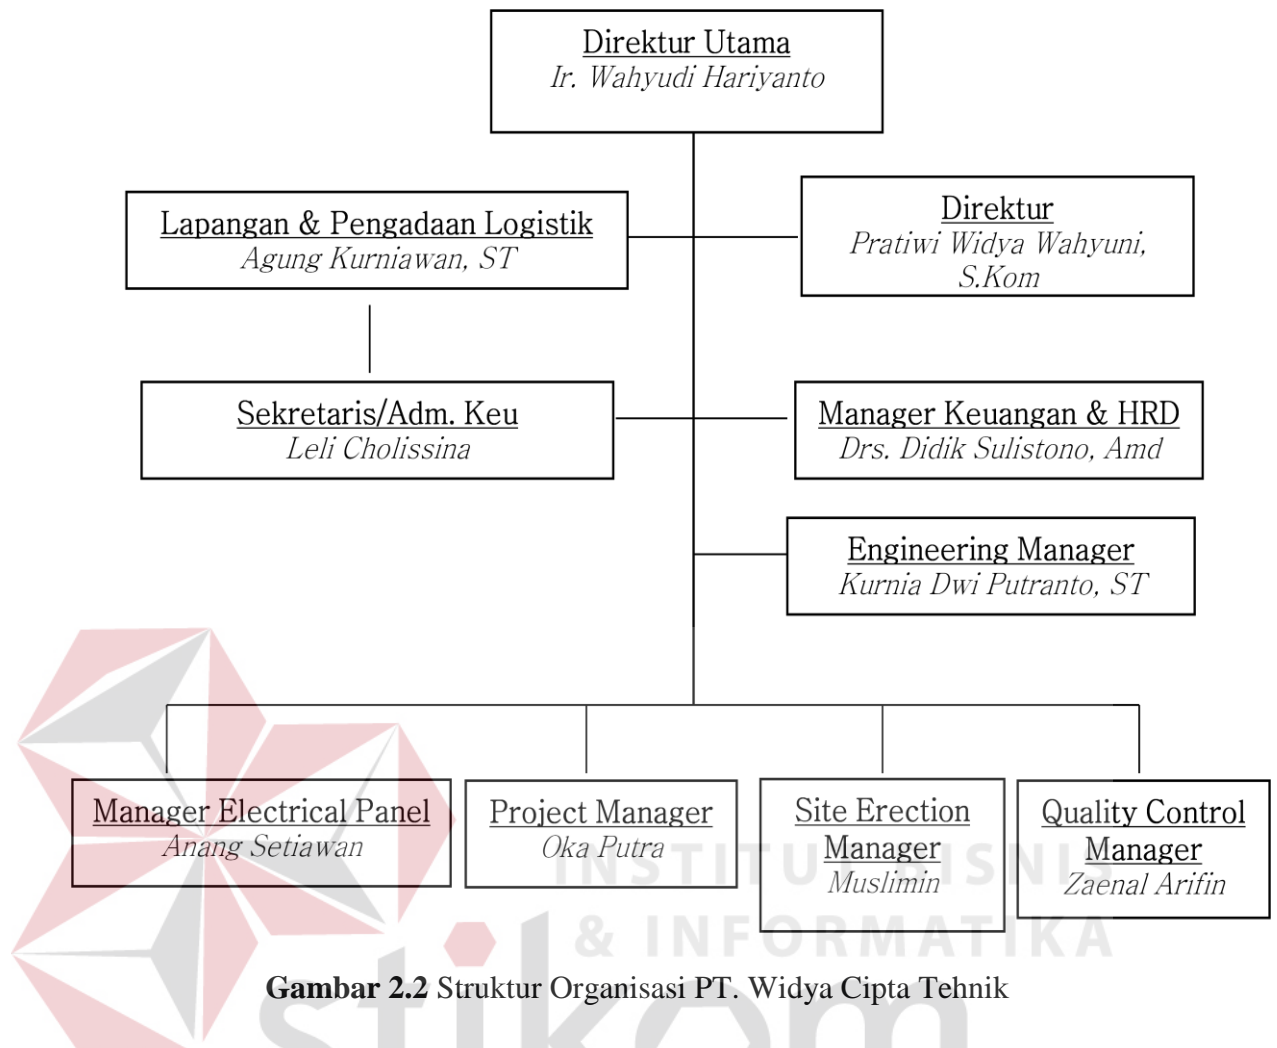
Direktur Utama
Ir. Wahyudi Hariyanto

Lapangan & Pengadaan Logistik
Agung Kurniawan, ST

Direktur
Pratiwi Widya Wahyuni, S.Kom

Sekretaris/Adm. Keu
Leli Cholissina

Manager Keuangan & HRD
Drs. Didik Sulistono, Amd

Engineering Manager
Kurnia Dwi Putranto, ST

Manager Electrical Panel
Anang Setiawan

Project Manager
Oka Putra

Site Erection Manager
Muslimin

Quality Control Manager
Zaenal Arifin

INSTITUT BISNIS & INFORMATIKA stikom

**Gambar 2.2** Struktur Organisasi PT. Widya Cipta Tehnik